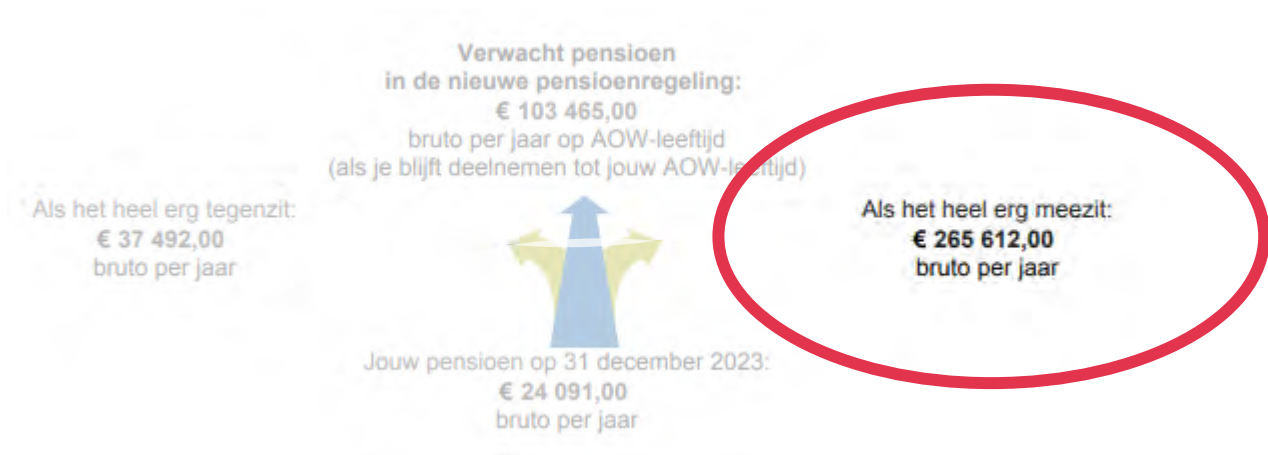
Verwacht pensioen
in de nieuwe pensioenregeling:
€ 103 465,00
bruto per jaar op AOW-leeftijd
(als je blijft deelnemen tot jouw AOW-leeftijd)

Als het heel erg tegenzit:
€ 37 492,00
bruto per jaar

Als het heel erg meezit:
€ 265 612,00
bruto per jaar

Jouw pensioen op 31 december 2023:
€ 24 091,00
bruto per jaar